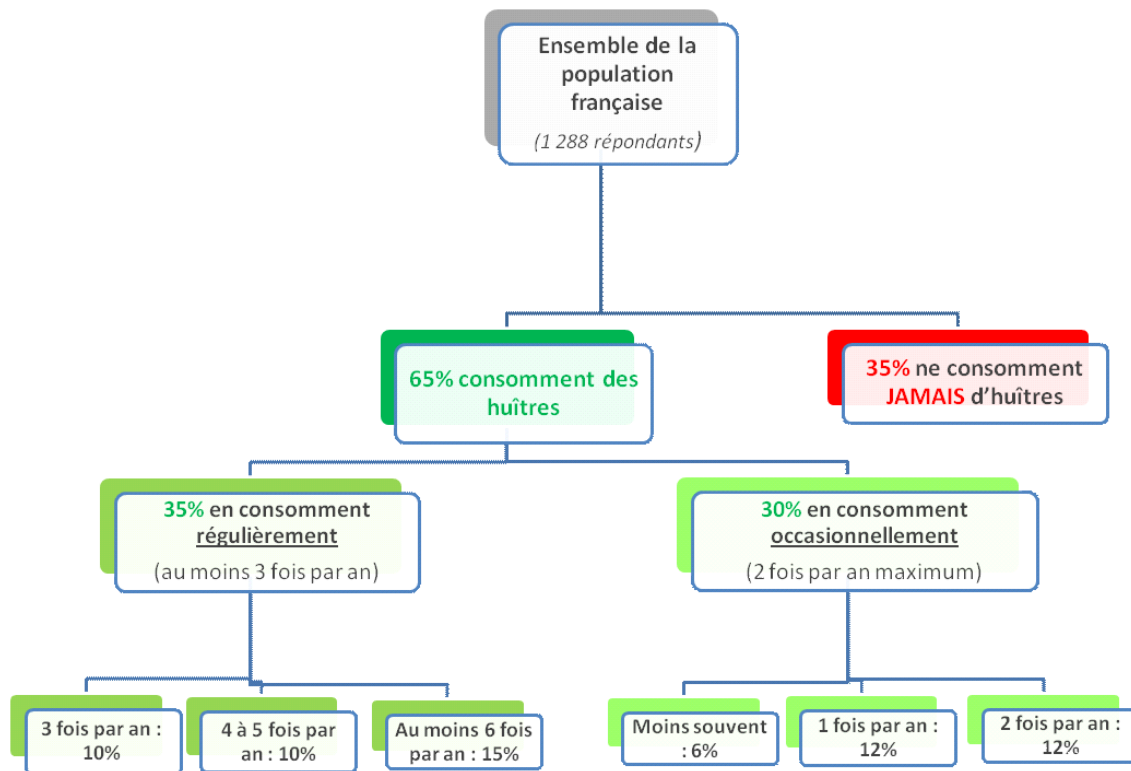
Ensemble de la population française
(1 288 répondants)

65% consomment des huîtres

35% ne consomment JAMAIS d'huîtres

35% en consomment régulièrement
(au moins 3 fois par an)

30% en consomment occasionnellement
(2 fois par an maximum)

3 fois par an : 10%

4 à 5 fois par an : 10%

Au moins 6 fois par an : 15%

Moins souvent : 6%

1 fois par an : 12%

2 fois par an : 12%